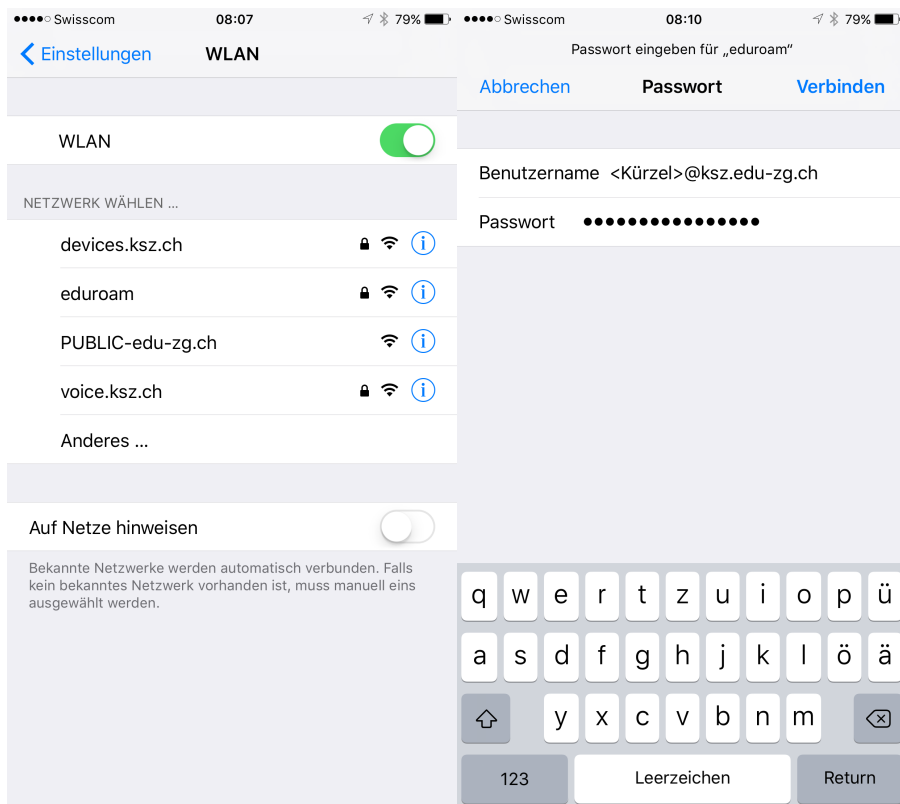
●●●●○ Swisscom 08:07 79%

Einstellungen WLAN

WLAN

NETZWERK WÄHLEN ...

devices.ksz.ch

eduroam

PUBLIC-edu-zg.ch

voice.ksz.ch

Anderes ...

Auf Netze hinweisen

Bekannte Netzwerke werden automatisch verbunden. Falls kein bekanntes Netzwerk vorhanden ist, muss manuell eins ausgewählt werden.

●●●●○ Swisscom 08:10 79%

Passwort eingeben für „eduroam“

Abbrechen Passwort Verbinden

Benutzername <Kürzel>@ksz.edu-zg.ch

Passwort ●●●●●●●●●●●●●●●●

q w e r t z u i o p ü

a s d f g h j k l ö ä

y x c v b n m

123 Leerzeichen Return